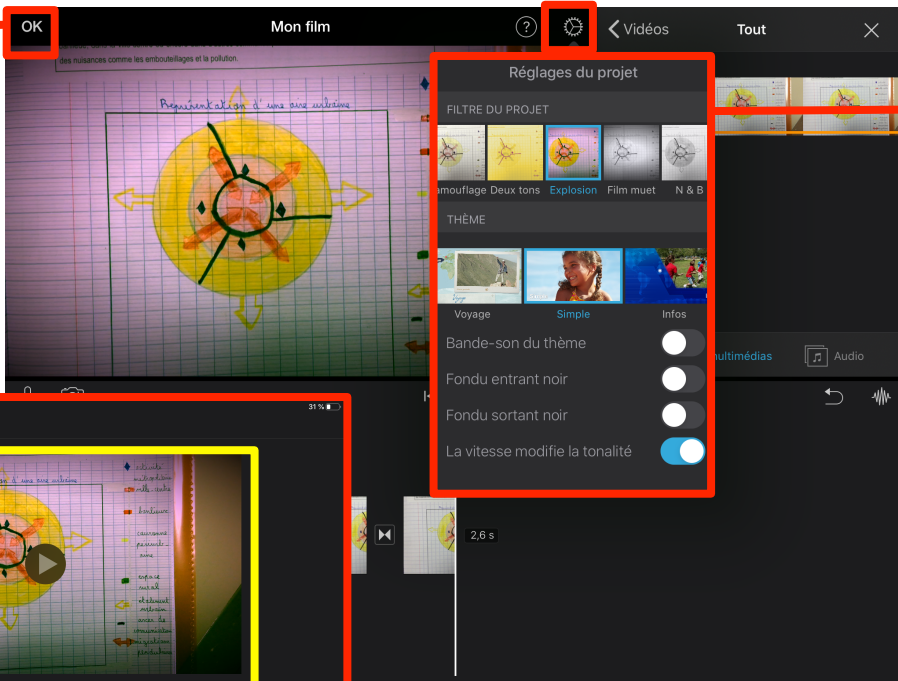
OK

Mon film

?

Vidéos

Tout

des nuisances comme les embouteillages et la pollution.

Représentation d'une aire urbaine

Réglages du projet

FILTRE DU PROJET

amouflage Deux tons Explosion Film muet N & B

THÈME

Voyage Simple Infos

Bande-son du thème

Fondu entrant noir

Fondu sortant noir

La vitesse modifie la tonalité

ultimédias

Audio

31 %

2,6 s